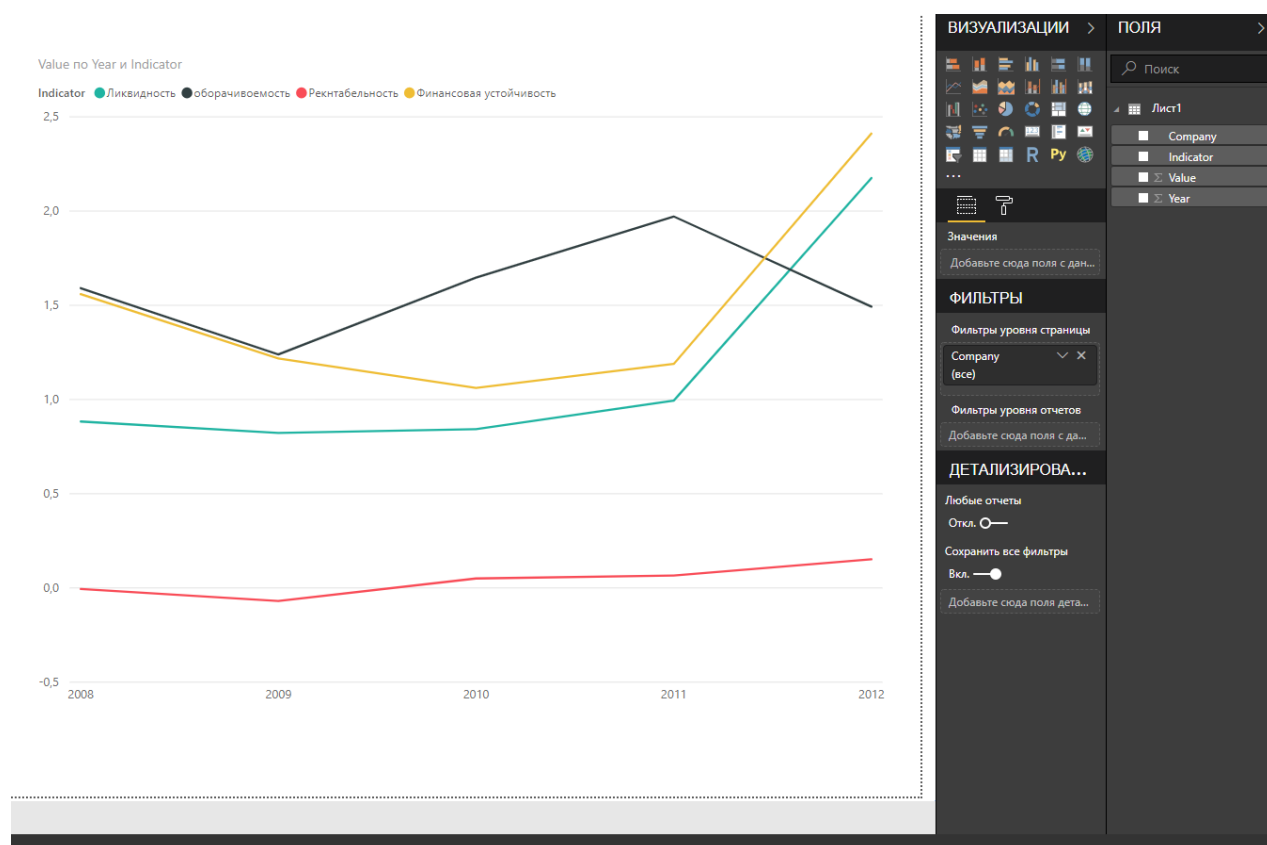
Value по Year и Indicator

Indicator ● Ликвидность ● оборачивоемость ● Рекнтабельность ● Финансовая устойчивость

2,5
2,0
1,5
1,0
0,5
0,0
-0,5

2008 2009 2010 2011 2012

ВИЗУАЛИЗАЦИИ >

R Py
...

Значения
Добавьте сюда поля с дан...

ФИЛЬТРЫ
Фильтры уровня страницы
Company
(все)
Фильтры уровня отчетов
Добавьте сюда поля с да...

ДЕТАЛИЗИРОВА...
Любые отчеты
Откл.
Сохранить все фильтры
Вкл.
Добавьте сюда поля дета...

ПОЛЯ >
Поиск
Лист1
Company
Indicator
Σ Value
Σ Year